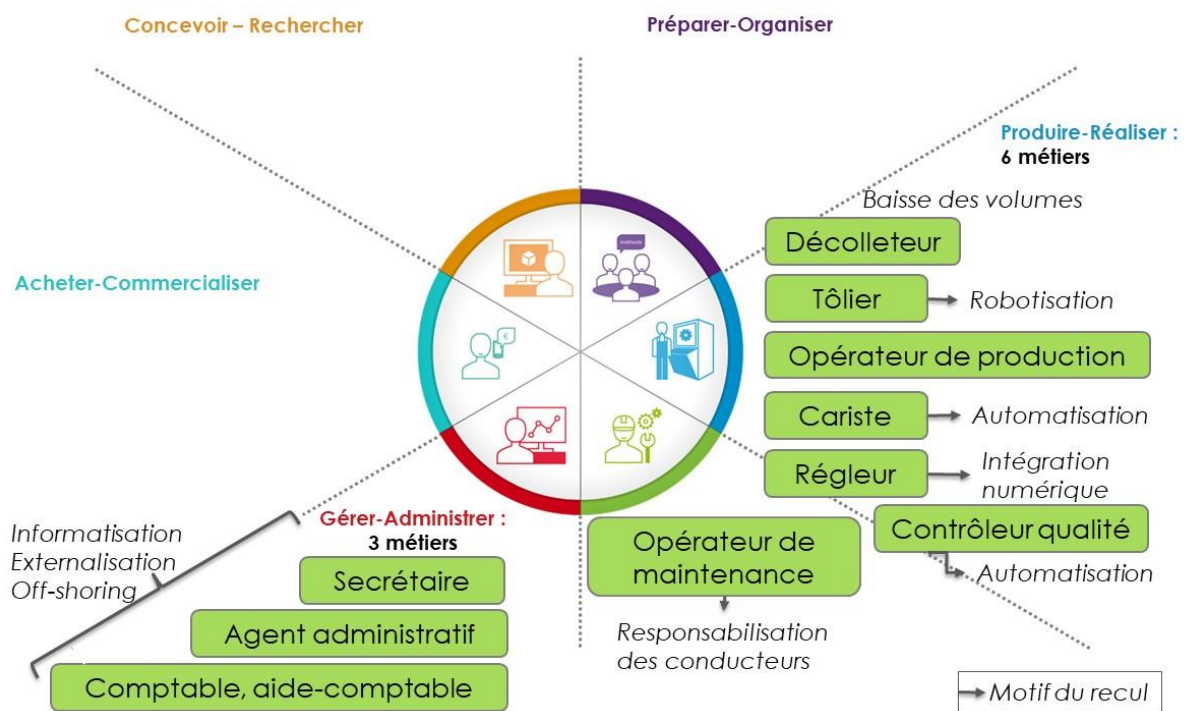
Concevoir – Rechercher

Préparer-Organiser

Produire-Réaliser : 6 métiers

Baisse des volumes

Décolleteur

Tôlier → Robotisation

Opérateur de production

Cariste → Automatisation

Régleur → Intégration numérique

Contrôleur qualité

→ Automatisation

Acheter-Commercialiser

méthode

Gérer-Administrer : 3 métiers

Informatisation
Externalisation
Off-shoring

Secrétaire

Agent administratif

Comptable, aide-comptable

Opérateur de maintenance

Responsabilisation des conducteurs

→ Motif du recul